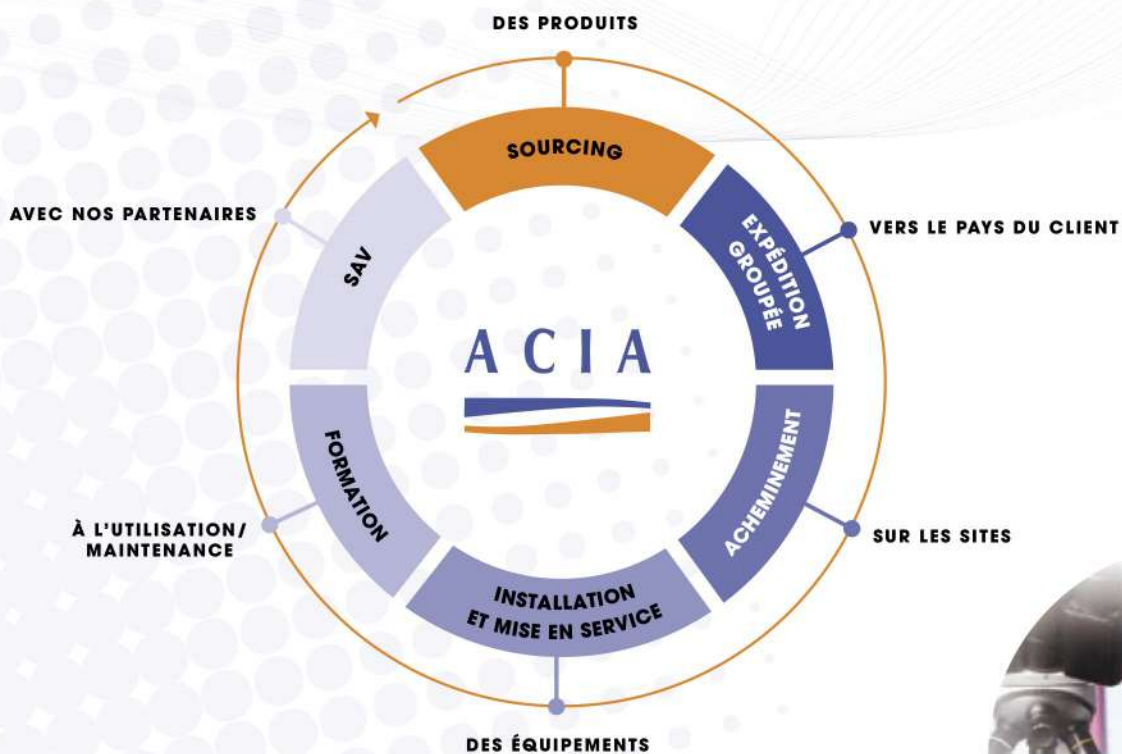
DES PRODUITS

SOURCING

EXPÉDITION GROUPÉE

VERS LE PAYS DU CLIENT

ACHEMINEMENT

SUR LES SITES

INSTALLATION ET MISE EN SERVICE

DES ÉQUIPEMENTS

FORMATION

À L'UTILISATION/ MAINTENANCE

SAV

AVEC NOS PARTENAIRES

ACIA